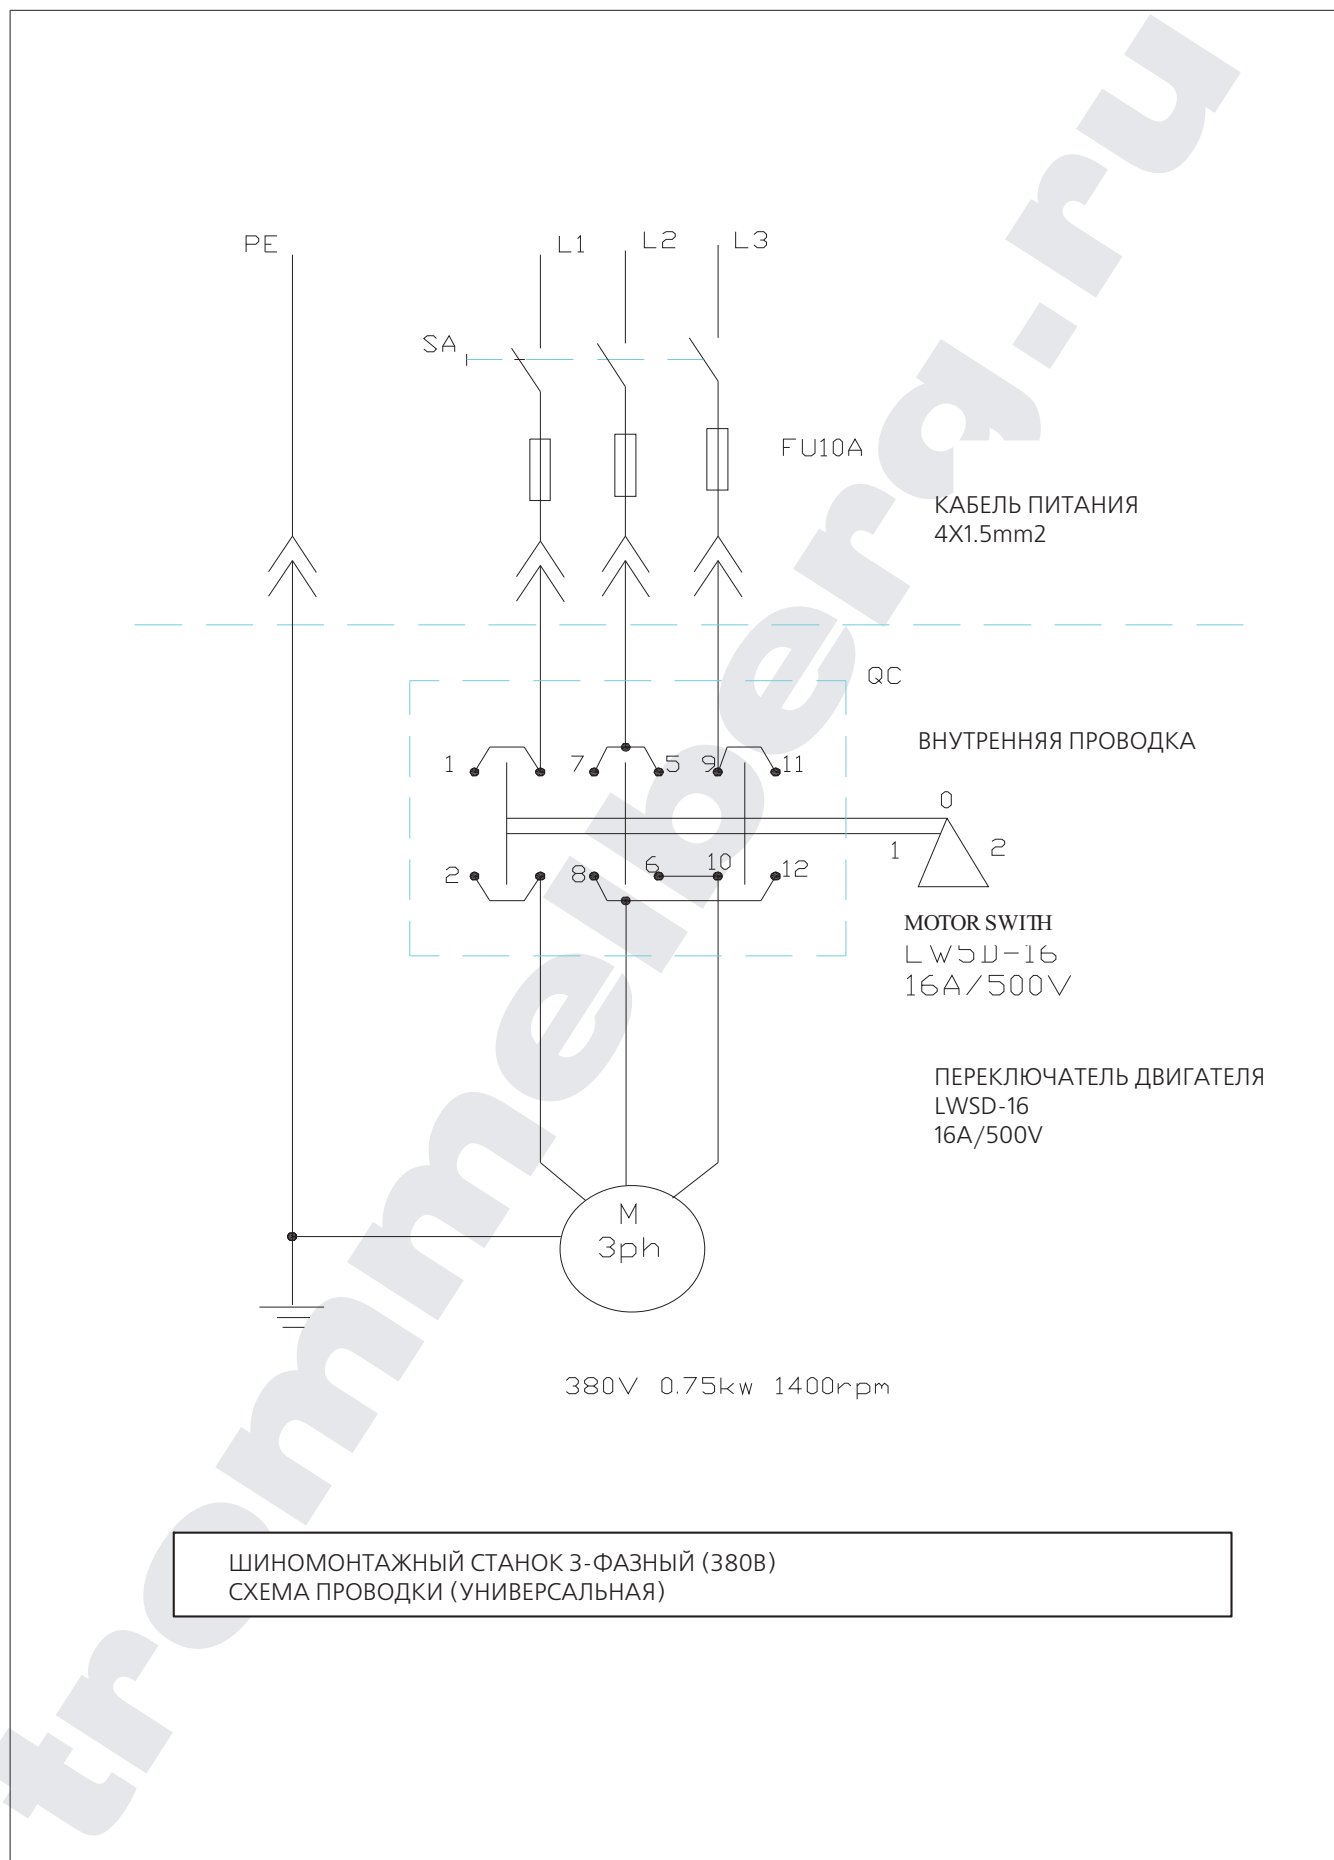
PE

L1 L2 L3

SA

FU10A

КАБЕЛЬ ПИТАНИЯ
4X1.5mm2

QC

ВНУТРЕННЯЯ ПРОВОДКА

1 7 5 9 11

0

1 2

2 8 6 10 12

MOTOR SWITH
LW5D-16
16A/500V

ПЕРЕКЛЮЧАТЕЛЬ ДВИГАТЕЛЯ
LWSD-16
16A/500V

M
3ph

380V 0.75kw 1400rpm

ШИНОМОНТАЖНЫЙ СТАНОК 3-ФАЗНЫЙ (380В)
СХЕМА ПРОВОДКИ (УНИВЕРСАЛЬНАЯ)

trommelberg.ru